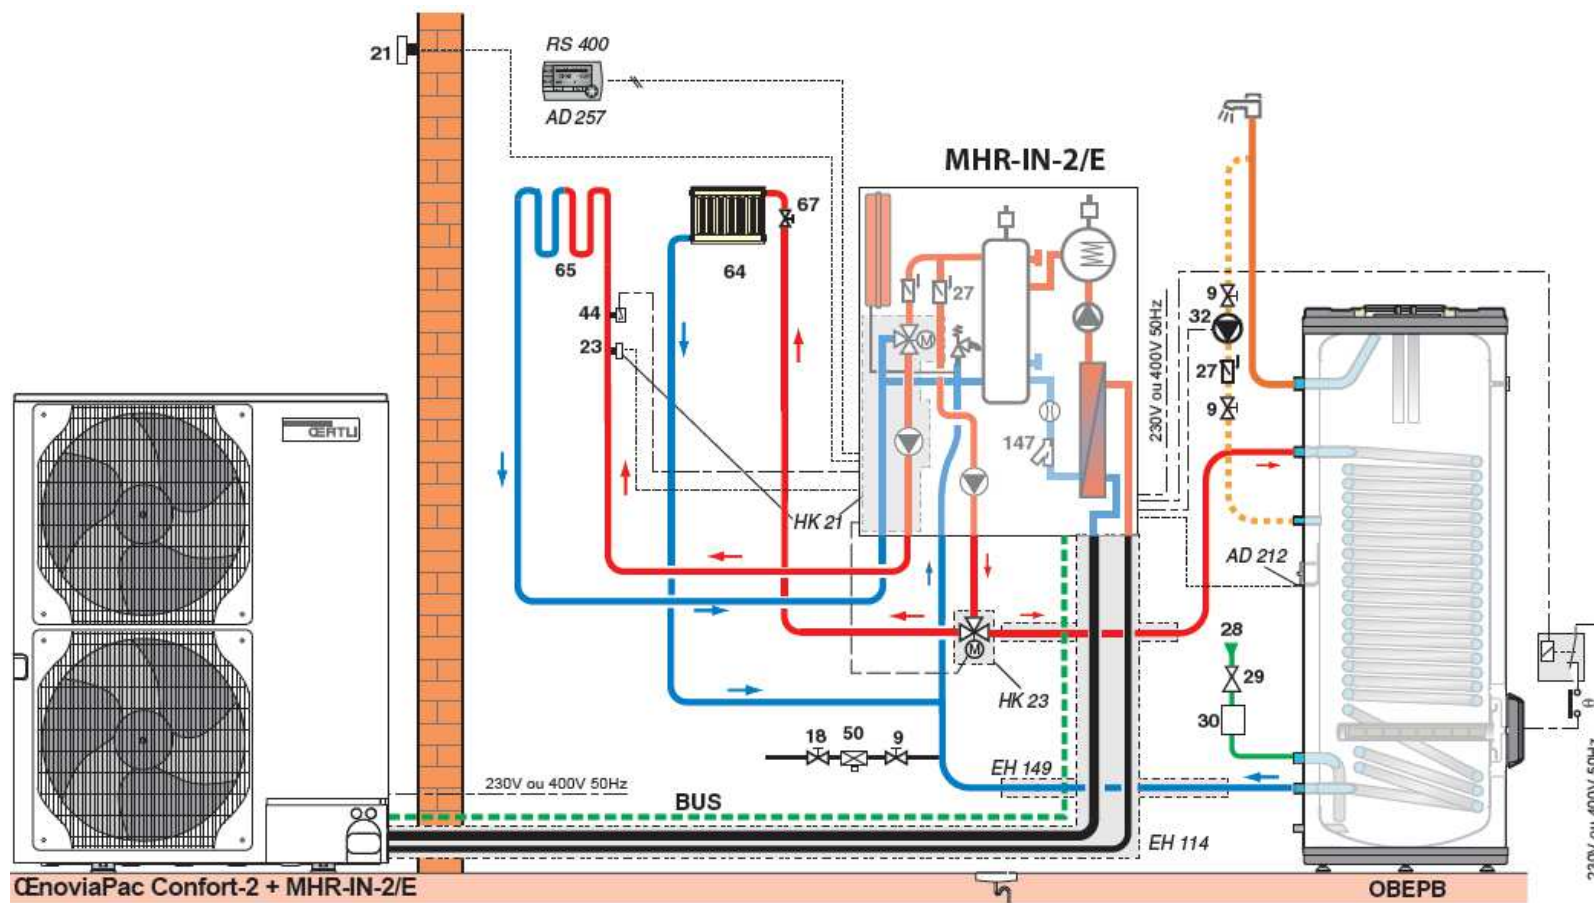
21
RS 400
AD 257
MHR-IN-2/E
67
65
64
27
44
23
230V ou 400V 50Hz
9
32
27
9
147
HK 21
AD 212
28
29
30
HK 23
18
50
9
EH 149
230V ou 400V 50Hz
BUS
EH 114
ŒRTLI
ŒnoviaPac Confort-2 + MHR-IN-2/E
OBEPB
230V ou 400V 50Hz